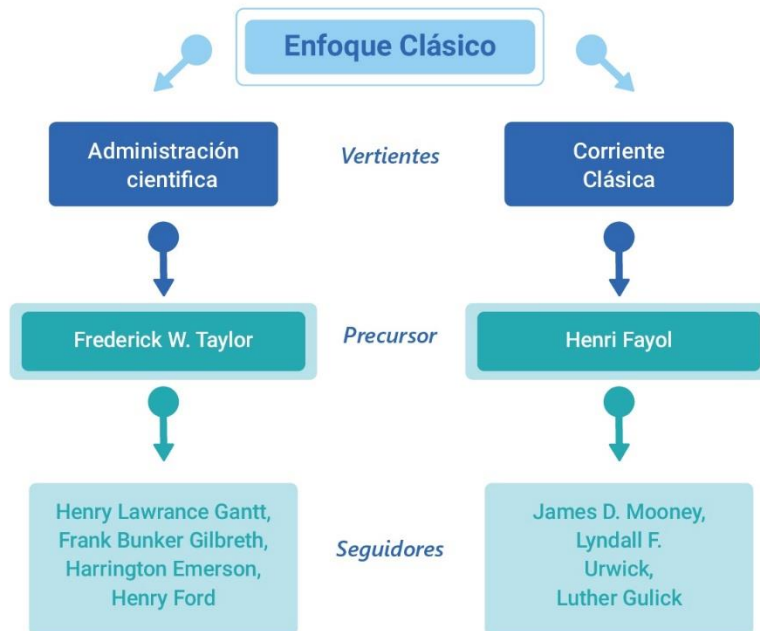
Enfoque Clásico

Administración cientifica

Vertientes

Corriente Clásica

Frederick W. Taylor

Precursor

Henri Fayol

Henry Lawrance Gantt, Frank Bunker Gilbreth, Harrington Emerson, Henry Ford

Seguidores

James D. Mooney, Lyndall F. Urwick, Luther Gulick